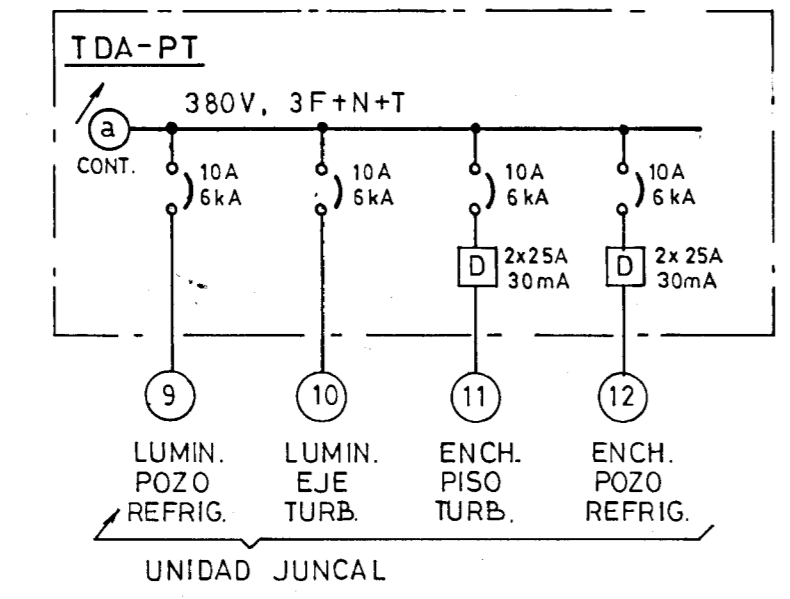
TDA-PT

380V, 3F+N+T

a

CONT.

10A
6kA

10A
6kA

10A
6kA

D
2x25A
30mA

10A
6kA

D
2x25A
30mA

9

10

11

12

LUMIN.
POZO
REFRIG.

LUMIN.
EJE
TURB.

ENCH.
PISO
TURB.

ENCH.
POZO
REFRIG.

UNIDAD JUNCAL